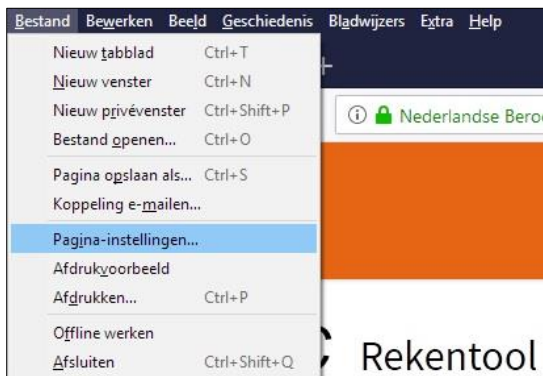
Bestand Bewerken Beeld Geschiedenis Bladwijzers Extra Help

Nieuw tabblad Ctrl+T
Nieuw venster Ctrl+N
Nieuw privévenster Ctrl+Shift+P
Bestand openen... Ctrl+O

Pagina opslaan als... Ctrl+S
Koppeling e-mailen...

Pagina-instellingen...
Afdrukvoorbeeld
Afdrukken... Ctrl+P

Offline werken
Afsluiten Ctrl+Shift+Q

+

Nederlandse Bero

Rekentool